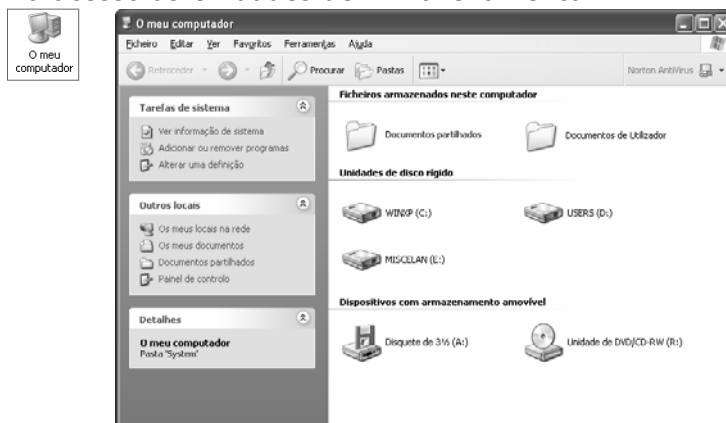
O meu computador

O meu computador

Ficheiro Editar Ver Favoritos Ferramentas Ajuda

Retroceder Procurar Pastas

Norton AntiVirus

Tarefas de sistema

Ver informação de sistema
Adicionar ou remover programas
Alterar uma definição

Outros locais

Os meus locais na rede
Os meus documentos
Documentos partilhados
Painel de controlo

Detalhes

O meu computador
Pasta 'System'

Ficheiros armazenados neste computador

Documentos partilhados

Documentos de Utilizador

Unidades de disco rígido

WINXP (C:)

USERS (D:)

MISCELAN (E:)

Dispositivos com armazenamento amovível

Disquete de 3½ (A:)

Unidade de DVD/CD-RW (R:)